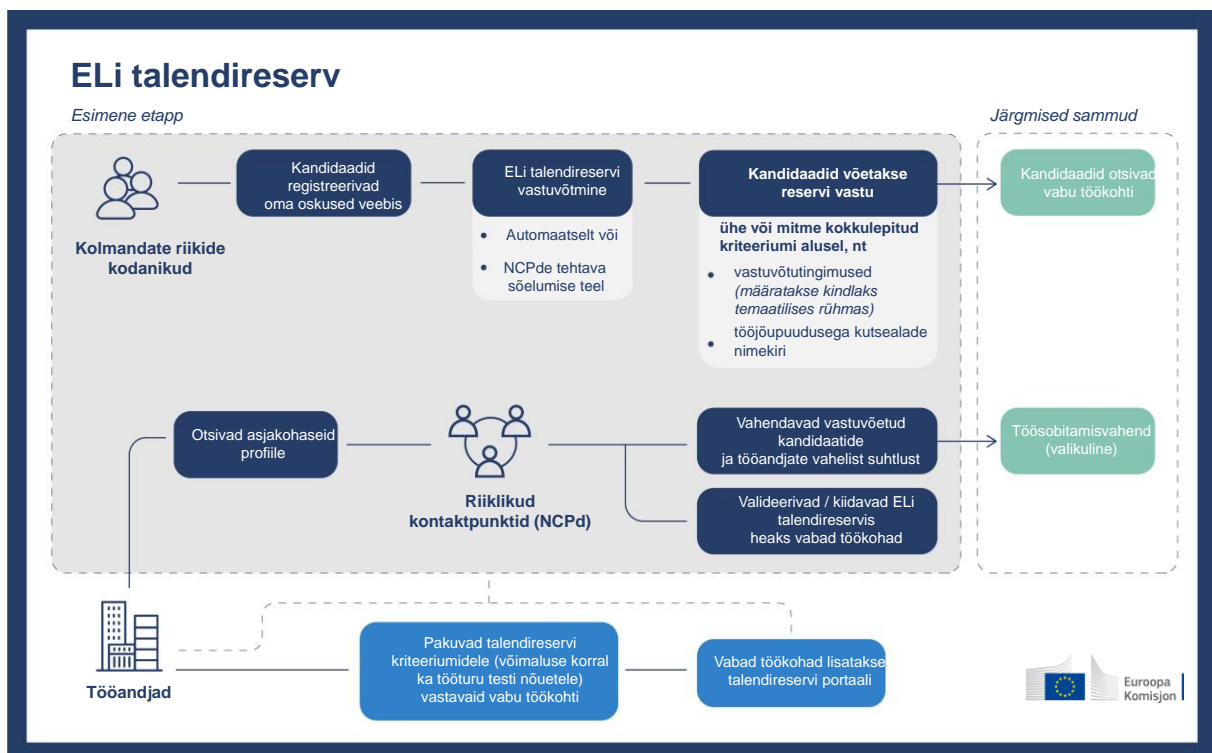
ELi talendireserv

Esimene etapp

Järgmised sammud

Kolmandate riikide kodanikud

Kandidaadid registreerivad oma oskused veebis

ELi talendireservi vastuvõtmine

- Automaatselt või
- NCPde tehtava sõelumise teel

Kandidaadid võetakse reservi vastu

ühe või mitme kokkulepitud kriteeriumi alusel, nt

- vastuvõtutingimused (määratakse kindlaks temaatilises rühmas)
- tööjõupuudusega kutsealade nimekiri

Kandidaadid otsivad vabu töökohti

Otsivad asjakohaseid profiile

Riiklikud kontaktpunktid (NCPd)

Vahendavad vastuvõetud kandidaatide ja tööandjate vahelist suhtlust

Valideerivad / kiidavad ELi talendireservis heaks vabad töökohad

Töösobitamisvahend (valikuline)

Tööandjad

Pakuvad talendireservi kriteeriumidele (võimaluse korral ka tööturu testi nõuetele) vastavaid vabu töökohti

Vabad töökohad lisatakse talendireservi portaali

Euroopa Komisjon